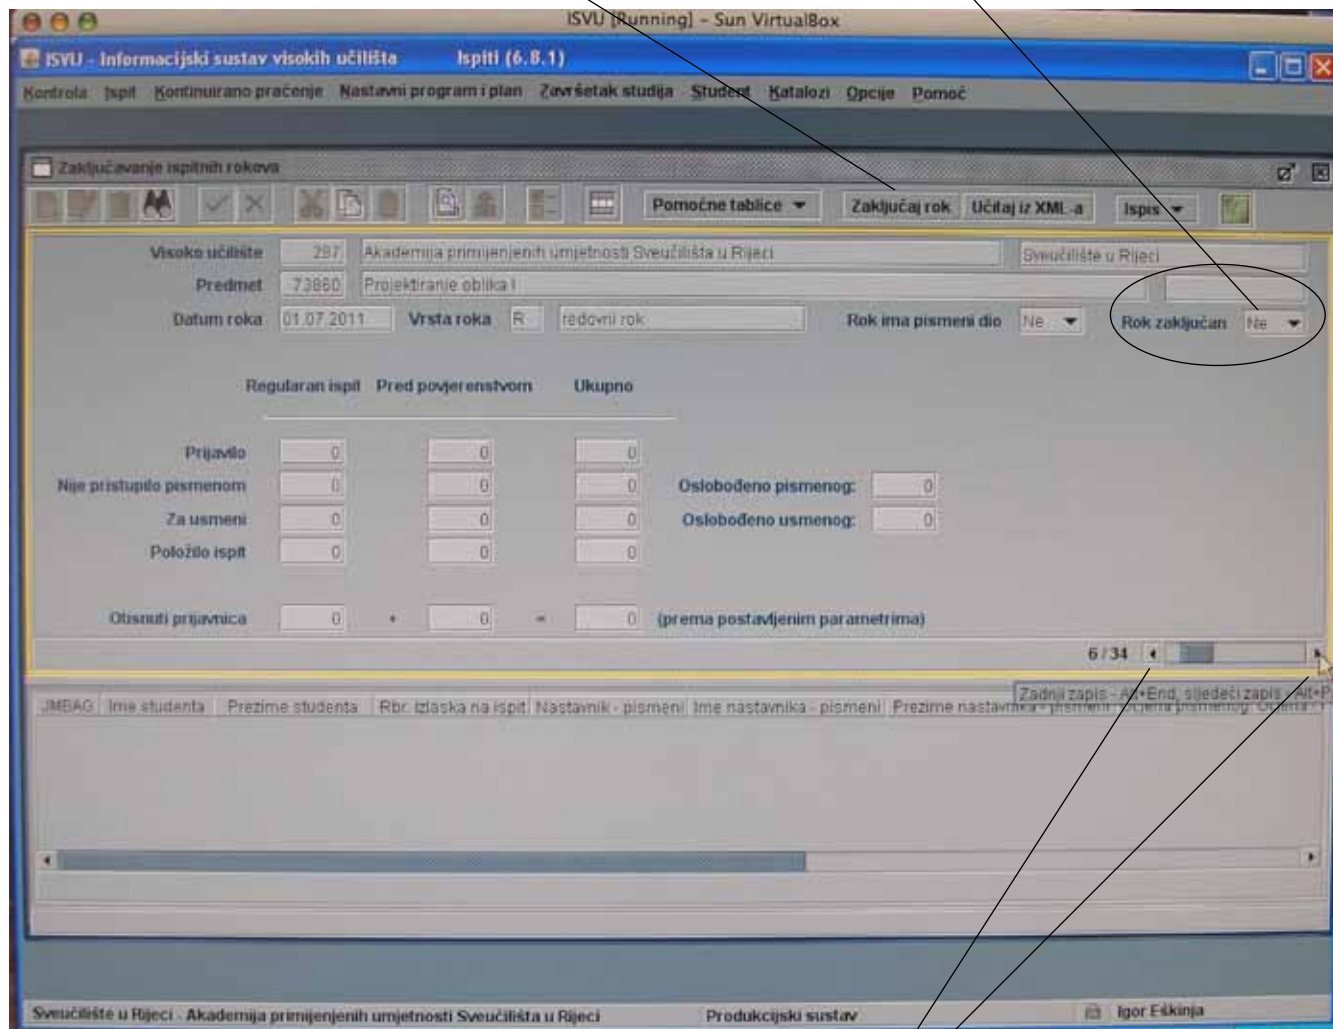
ISVU [Running] - Sun VirtualBox

ISVU - Informacijski sustav visokih učilišta Ispiti (6.8.1)

Kontrola Ispit Kontinuirano praćenje Nastavni program i plan Završetak studija Student Katalozi Opcije Pomoć

Zaključavanje ispitnih rokova

Pomoćne tablice Zaključaj rok Učitaj iz XML-a Ispis

Visoko učilište 287 Akademija primijenjenih umjetnosti Sveučilišta u Rijeci Sveučilište u Rijeci

Predmet 73860 Projektiranje oblika I

Datum roka 01.07.2011 Vrsta roka R redovni rok Rok ima pismeni dio Ne Rok zaključan Ne

Regularan ispit Pred povjerenstvom Ukupno

Prijavilo 0 0 0

Nije pristupilo pismenom 0 0 0 Oslobođeno pismenog: 0

Za usmeni 0 0 0 Oslobođeno usmenog: 0

Položilo ispit 0 0 0

Otisnuti prijavnica 0 + 0 = 0 (prema postavljenim parametrima)

6 / 34

Zadnji zapis - Alt+End, sljedeći zapis - Alt+P

JMBAG Ime studenta Prezime studenta Rbr. izlaska na ispit Nastavnik - pismeni Ime nastavnika - pismeni Prezime nastavnika - pismeni Ocjena pismenog Ocjena

Sveučilište u Rijeci - Akademija primijenjenih umjetnosti Sveučilišta u Rijeci Produkcijski sustav Igor Eškinja